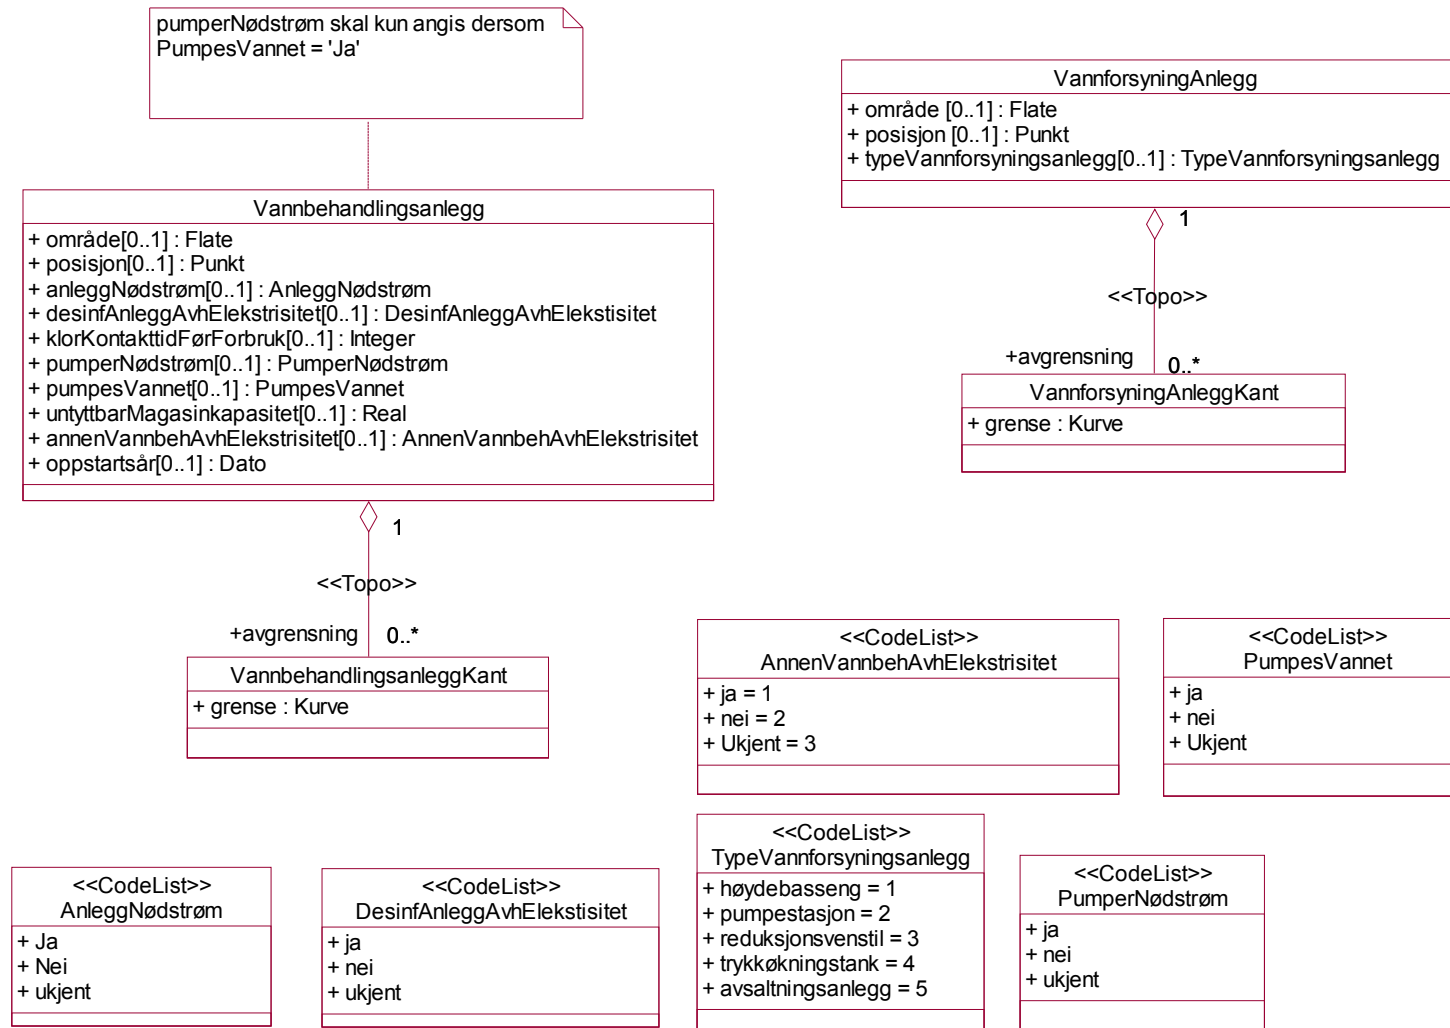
pumperNødstrøm skal kun angis dersom PumpesVannet = 'Ja'

VannforsyningAnlegg
+ område [0..1] : Flate
+ posisjon [0..1] : Punkt
+ typeVannforsyningsanlegg[0..1] : TypeVannforsyningsanlegg

1

<<Topo>>

+avgrensning 0..*

VannforsyningAnleggKant
+ grense : Kurve

Vannbehandlingsanlegg
+ område[0..1] : Flate
+ posisjon[0..1] : Punkt
+ anleggNødstrøm[0..1] : AnleggNødstrøm
+ desinfAnleggAvhElekstrisitet[0..1] : DesinfAnleggAvhElekstisitet
+ klorKontakttidFørForbruk[0..1] : Integer
+ pumperNødstrøm[0..1] : PumperNødstrøm
+ pumpesVannet[0..1] : PumpesVannet
+ untyttbarMagasinkapasitet[0..1] : Real
+ annenVannbehAvhElekstrisitet[0..1] : AnnenVannbehAvhElekstrisitet
+ oppstartsår[0..1] : Dato

1

<<Topo>>

+avgrensning 0..*

VannbehandlingsanleggKant
+ grense : Kurve

<<CodeList>>
AnnenVannbehAvhElekstrisitet
+ ja = 1
+ nei = 2
+ Ukjent = 3

<<CodeList>>
PumpesVannet
+ ja
+ nei
+ Ukjent

<<CodeList>>
AnleggNødstrøm
+ Ja
+ Nei
+ ukjent

<<CodeList>>
DesinfAnleggAvhElekstisitet
+ ja
+ nei
+ ukjent

<<CodeList>>
TypeVannforsyningsanlegg
+ høydebasseng = 1
+ pumpestasjon = 2
+ reduksjonsventil = 3
+ trykkøkningstank = 4
+ avsaltningsanlegg = 5

<<CodeList>>
PumperNødstrøm
+ ja
+ nei
+ ukjent